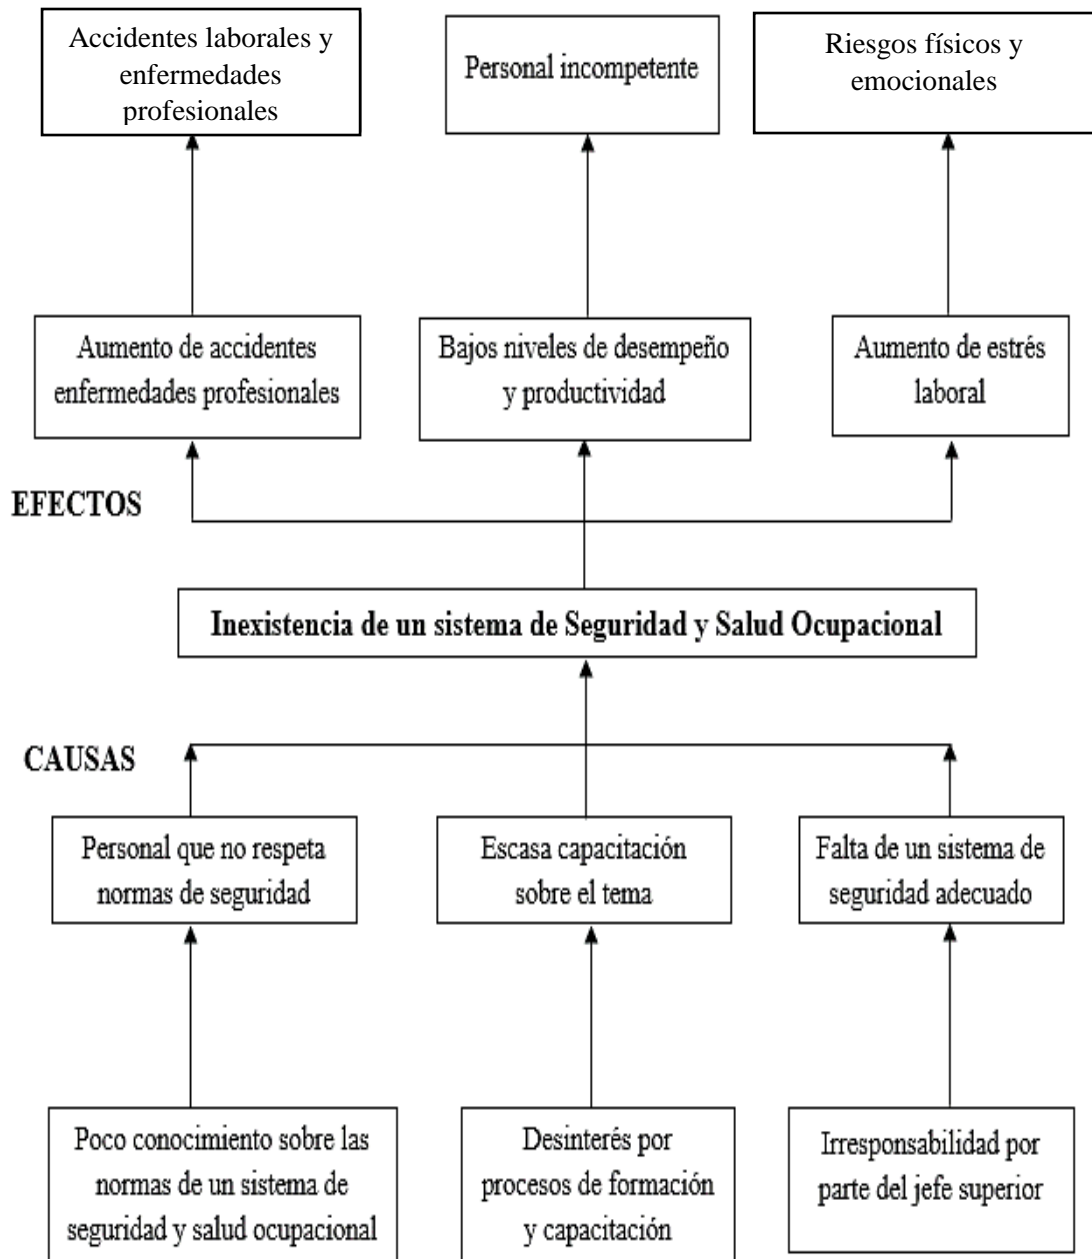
Accidentes laborales y enfermedades profesionales

Personal incompetente

Riesgos físicos y emocionales

Aumento de accidentes enfermedades profesionales

Bajos niveles de desempeño y productividad

Aumento de estrés laboral

EFECTOS

Inexistencia de un sistema de Seguridad y Salud Ocupacional

CAUSAS

Personal que no respeta normas de seguridad

Escasa capacitación sobre el tema

Falta de un sistema de seguridad adecuado

Poco conocimiento sobre las normas de un sistema de seguridad y salud ocupacional

Desinterés por procesos de formación y capacitación

Irresponsabilidad por parte del jefe superior